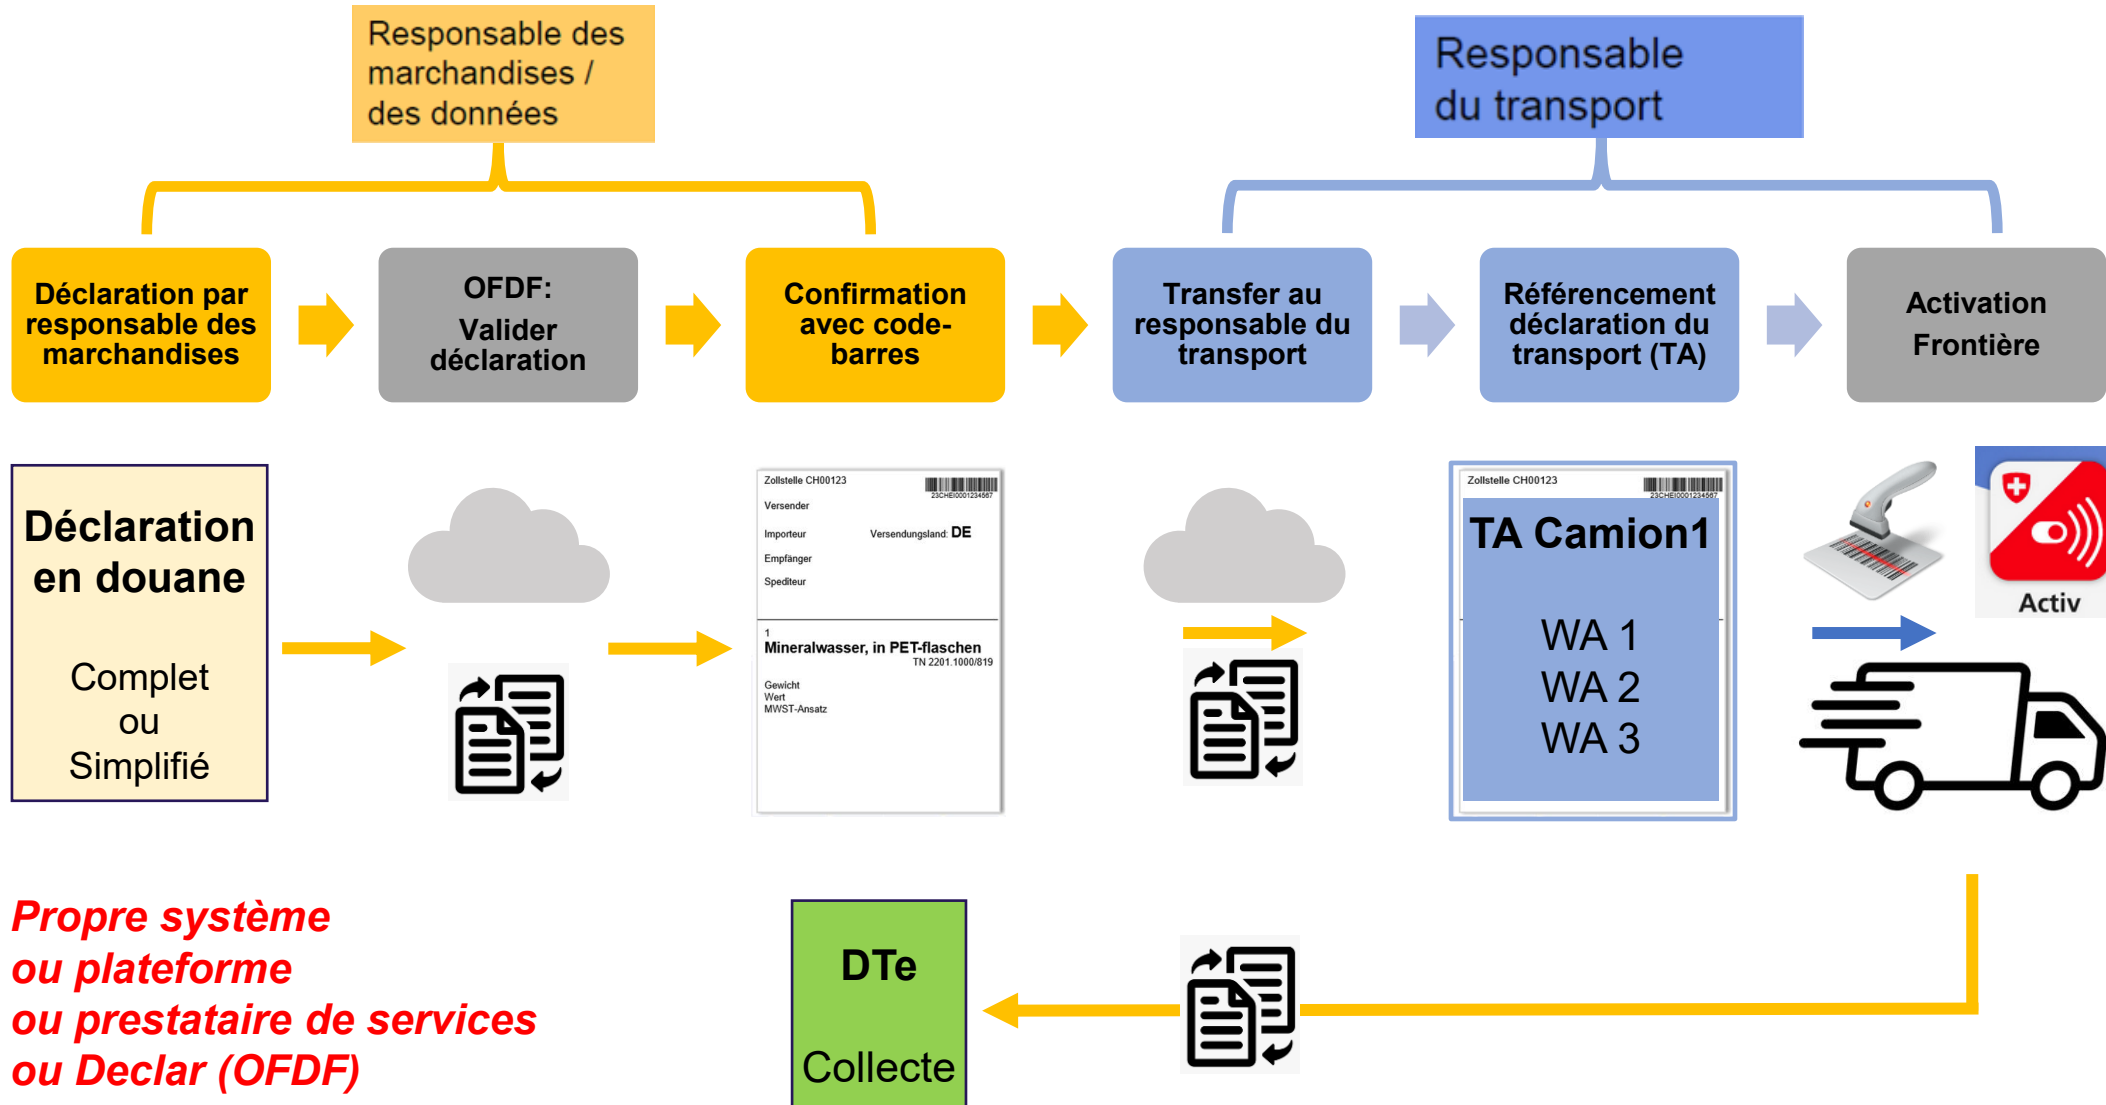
Responsable des marchandises / des données

Responsable du transport

Déclaration par responsable des marchandises

OFDF: Valider déclaration

Confirmation avec code-barres

Transfer au responsable du transport

Référencement déclaration du transport (TA)

Activation Frontière

Déclaration en douane

Complet ou Simplifié

Zollstelle CH00123
23CHEI0001234567
Versender
Importeur
Versendungsland: DE
Empfänger
Spediteur
1
Mineralwasser, in PET-flaschen
TN 2201.1000/819
Gewicht
Wert
MWST-Ansatz

Zollstelle CH00123
23CHEI0001234567
TA Camion1
WA 1
WA 2
WA 3

Activ

Propre système
ou plateforme
ou prestataire de services
ou Declar (OFDF)

DTe

Collecte